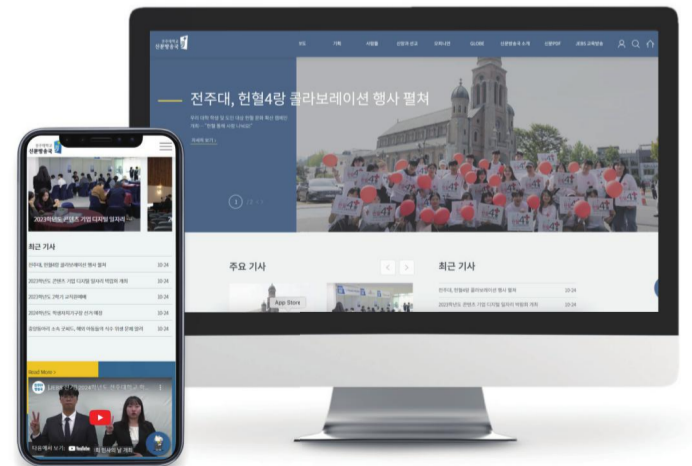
전주대학교
신문방송국

보도
기획
사회
신문사 광고
오피니언
GLOBE
신문방송국 소개
신문PDF
JBS 교육방송

전주대, 헌혈4랑 콜라보레이션 행사 펼쳐

자세히 보기

주요 기사

App Store

최근 기사

전주대, 헌혈4랑 콜라보레이션 행사 펼쳐
10-24
2023학년도 콘텐츠 기업 디지털 일자리 박람회 개최
10-24

전주대학교
신문방송국

2023학년도 콘텐츠 기업 디지털 일자리

최근 기사

전주대, 헌혈4랑 콜라보레이션 행사 펼쳐
10-24
2023학년도 콘텐츠 기업 디지털 일자리 박람회 개최
10-24
2023학년도 2학기 교직원채용
10-24
2024학년도 학생자치기구장 선거 예정
10-24
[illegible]
10-24

Read More

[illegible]

YouTube